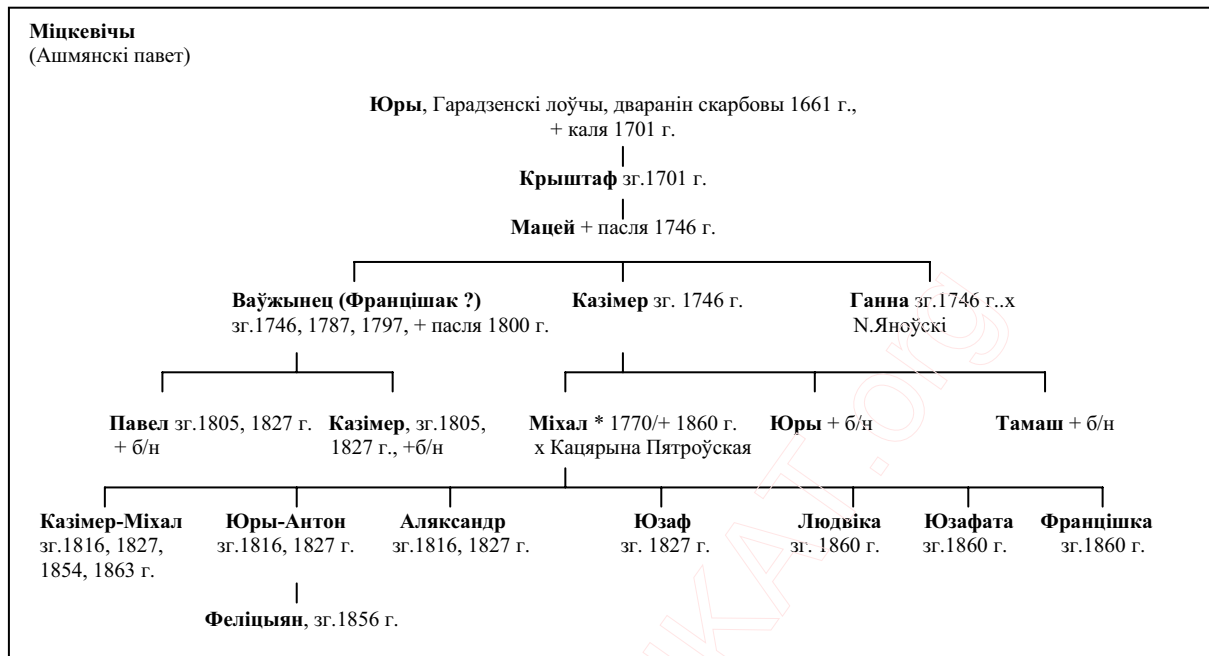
**Міцкевічы**
(Ашмянскі павет)

**Юры**, Гарадзенскі лоўчы, дваранін скарбовы 1661 г., + каля 1701 г.

**Крыштаф** зг.1701 г.

**Мацей** + пасля 1746 г.

**Ваўжынец (Францішак ?)** зг.1746, 1787, 1797, + пасля 1800 г.

**Казімер** зг. 1746 г.

**Ганна** зг.1746 г..х N.Яноўскі

**Павел** зг.1805, 1827 г. + б/н

**Казімер**, зг.1805, 1827 г., +б/н

**Міхал** * 1770/+ 1860 г. х Кацярына Пятроўская

**Юры** + б/н

**Тамаш** + б/н

**Казімер-Міхал** зг.1816, 1827, 1854, 1863 г.

**Юры-Антон** зг.1816, 1827 г.

**Аляксандр** зг.1816, 1827 г.

**Юзаф** зг. 1827 г.

**Людвіка** зг. 1860 г.

**Юзафата** зг.1860 г.

**Францішка** зг.1860 г.

**Феліцыян**, зг.1856 г.